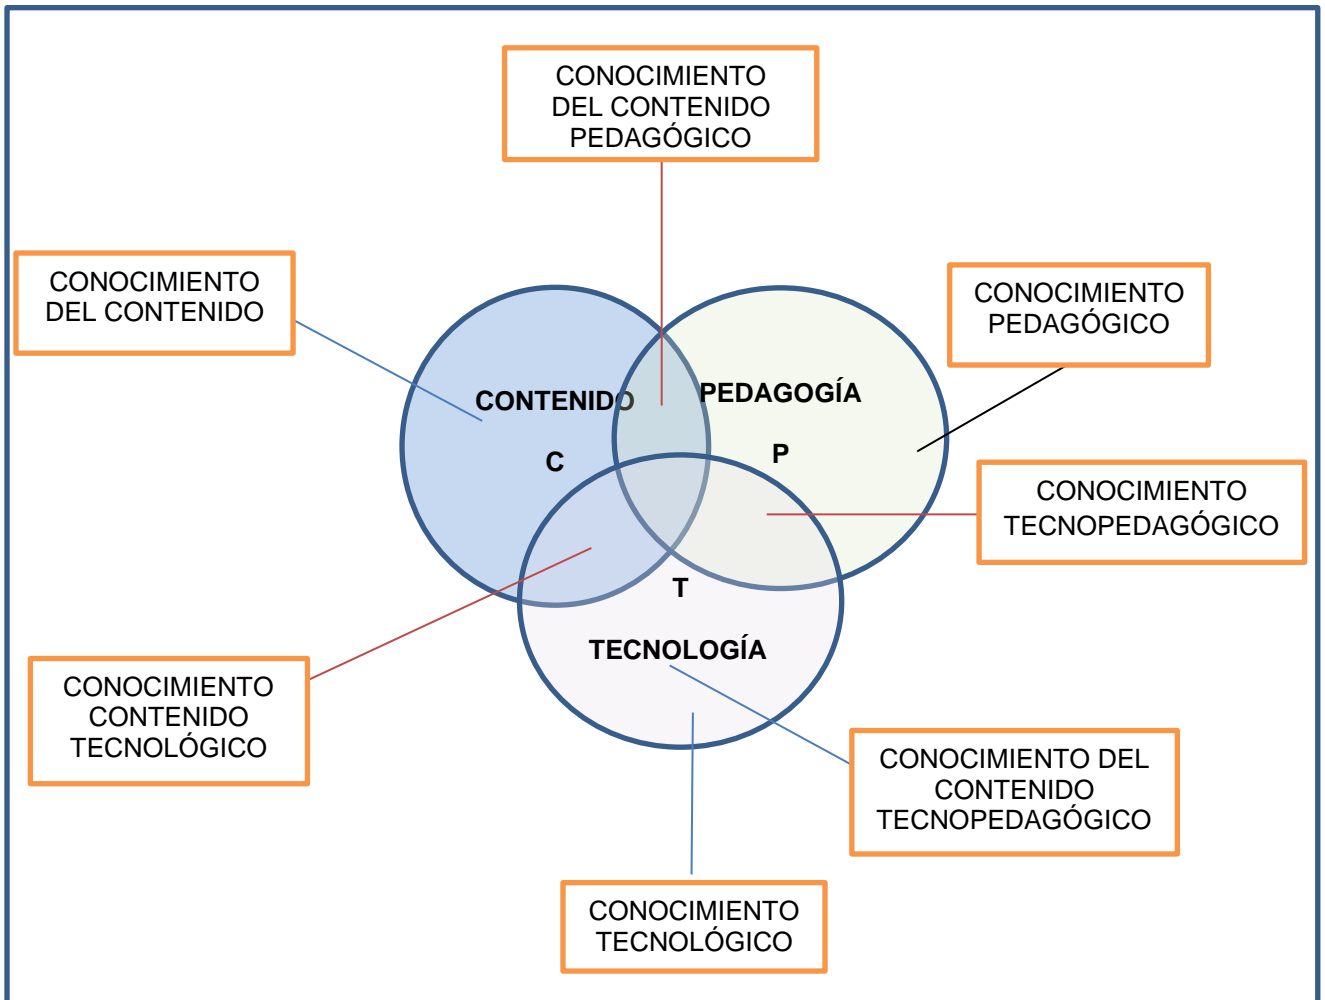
CONOCIMIENTO DEL CONTENIDO PEDAGÓGICO

CONOCIMIENTO DEL CONTENIDO

CONOCIMIENTO PEDAGÓGICO

CONTENIDO

C

PEDAGOGÍA

P

CONOCIMIENTO TECNOPEDAGÓGICO

T

TECNOLOGÍA

CONOCIMIENTO CONTENIDO TECNOLÓGICO

CONOCIMIENTO DEL CONTENIDO TECNOPEDAGÓGICO

CONOCIMIENTO TECNOLÓGICO